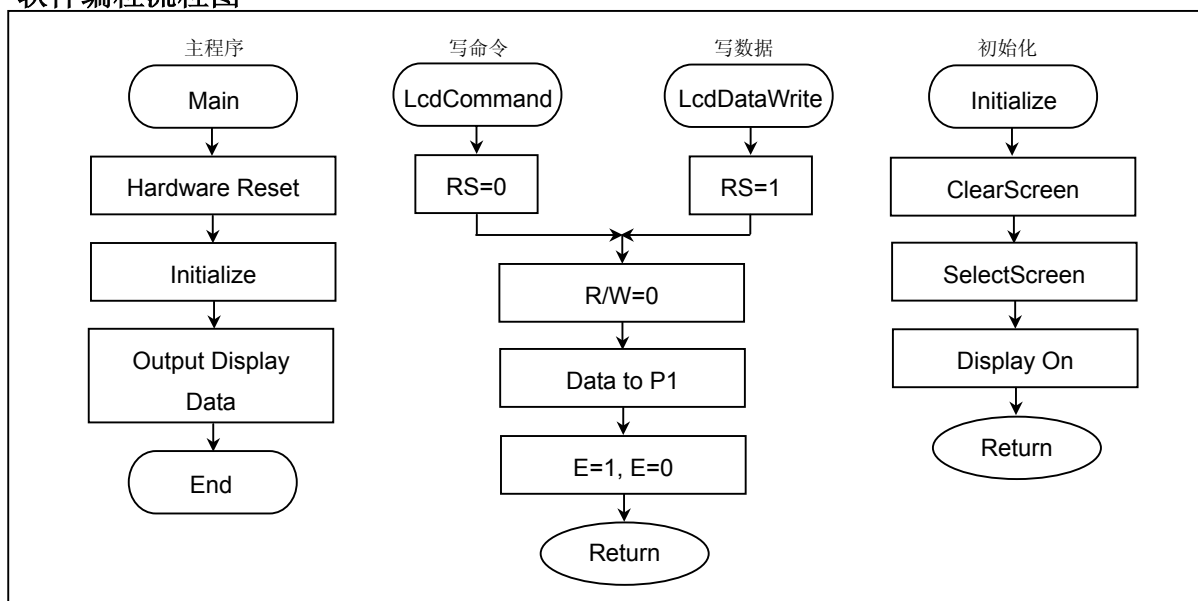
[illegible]

主程序

Main

Hardware Reset

Initialize

Output Display Data

End

写命令

LcdCommand

RS=0

写数据

LcdDataWrite

RS=1

R/W=0

Data to P1

E=1, E=0

Return

初始化

Initialize

ClearScreen

SelectScreen

Display On

Return